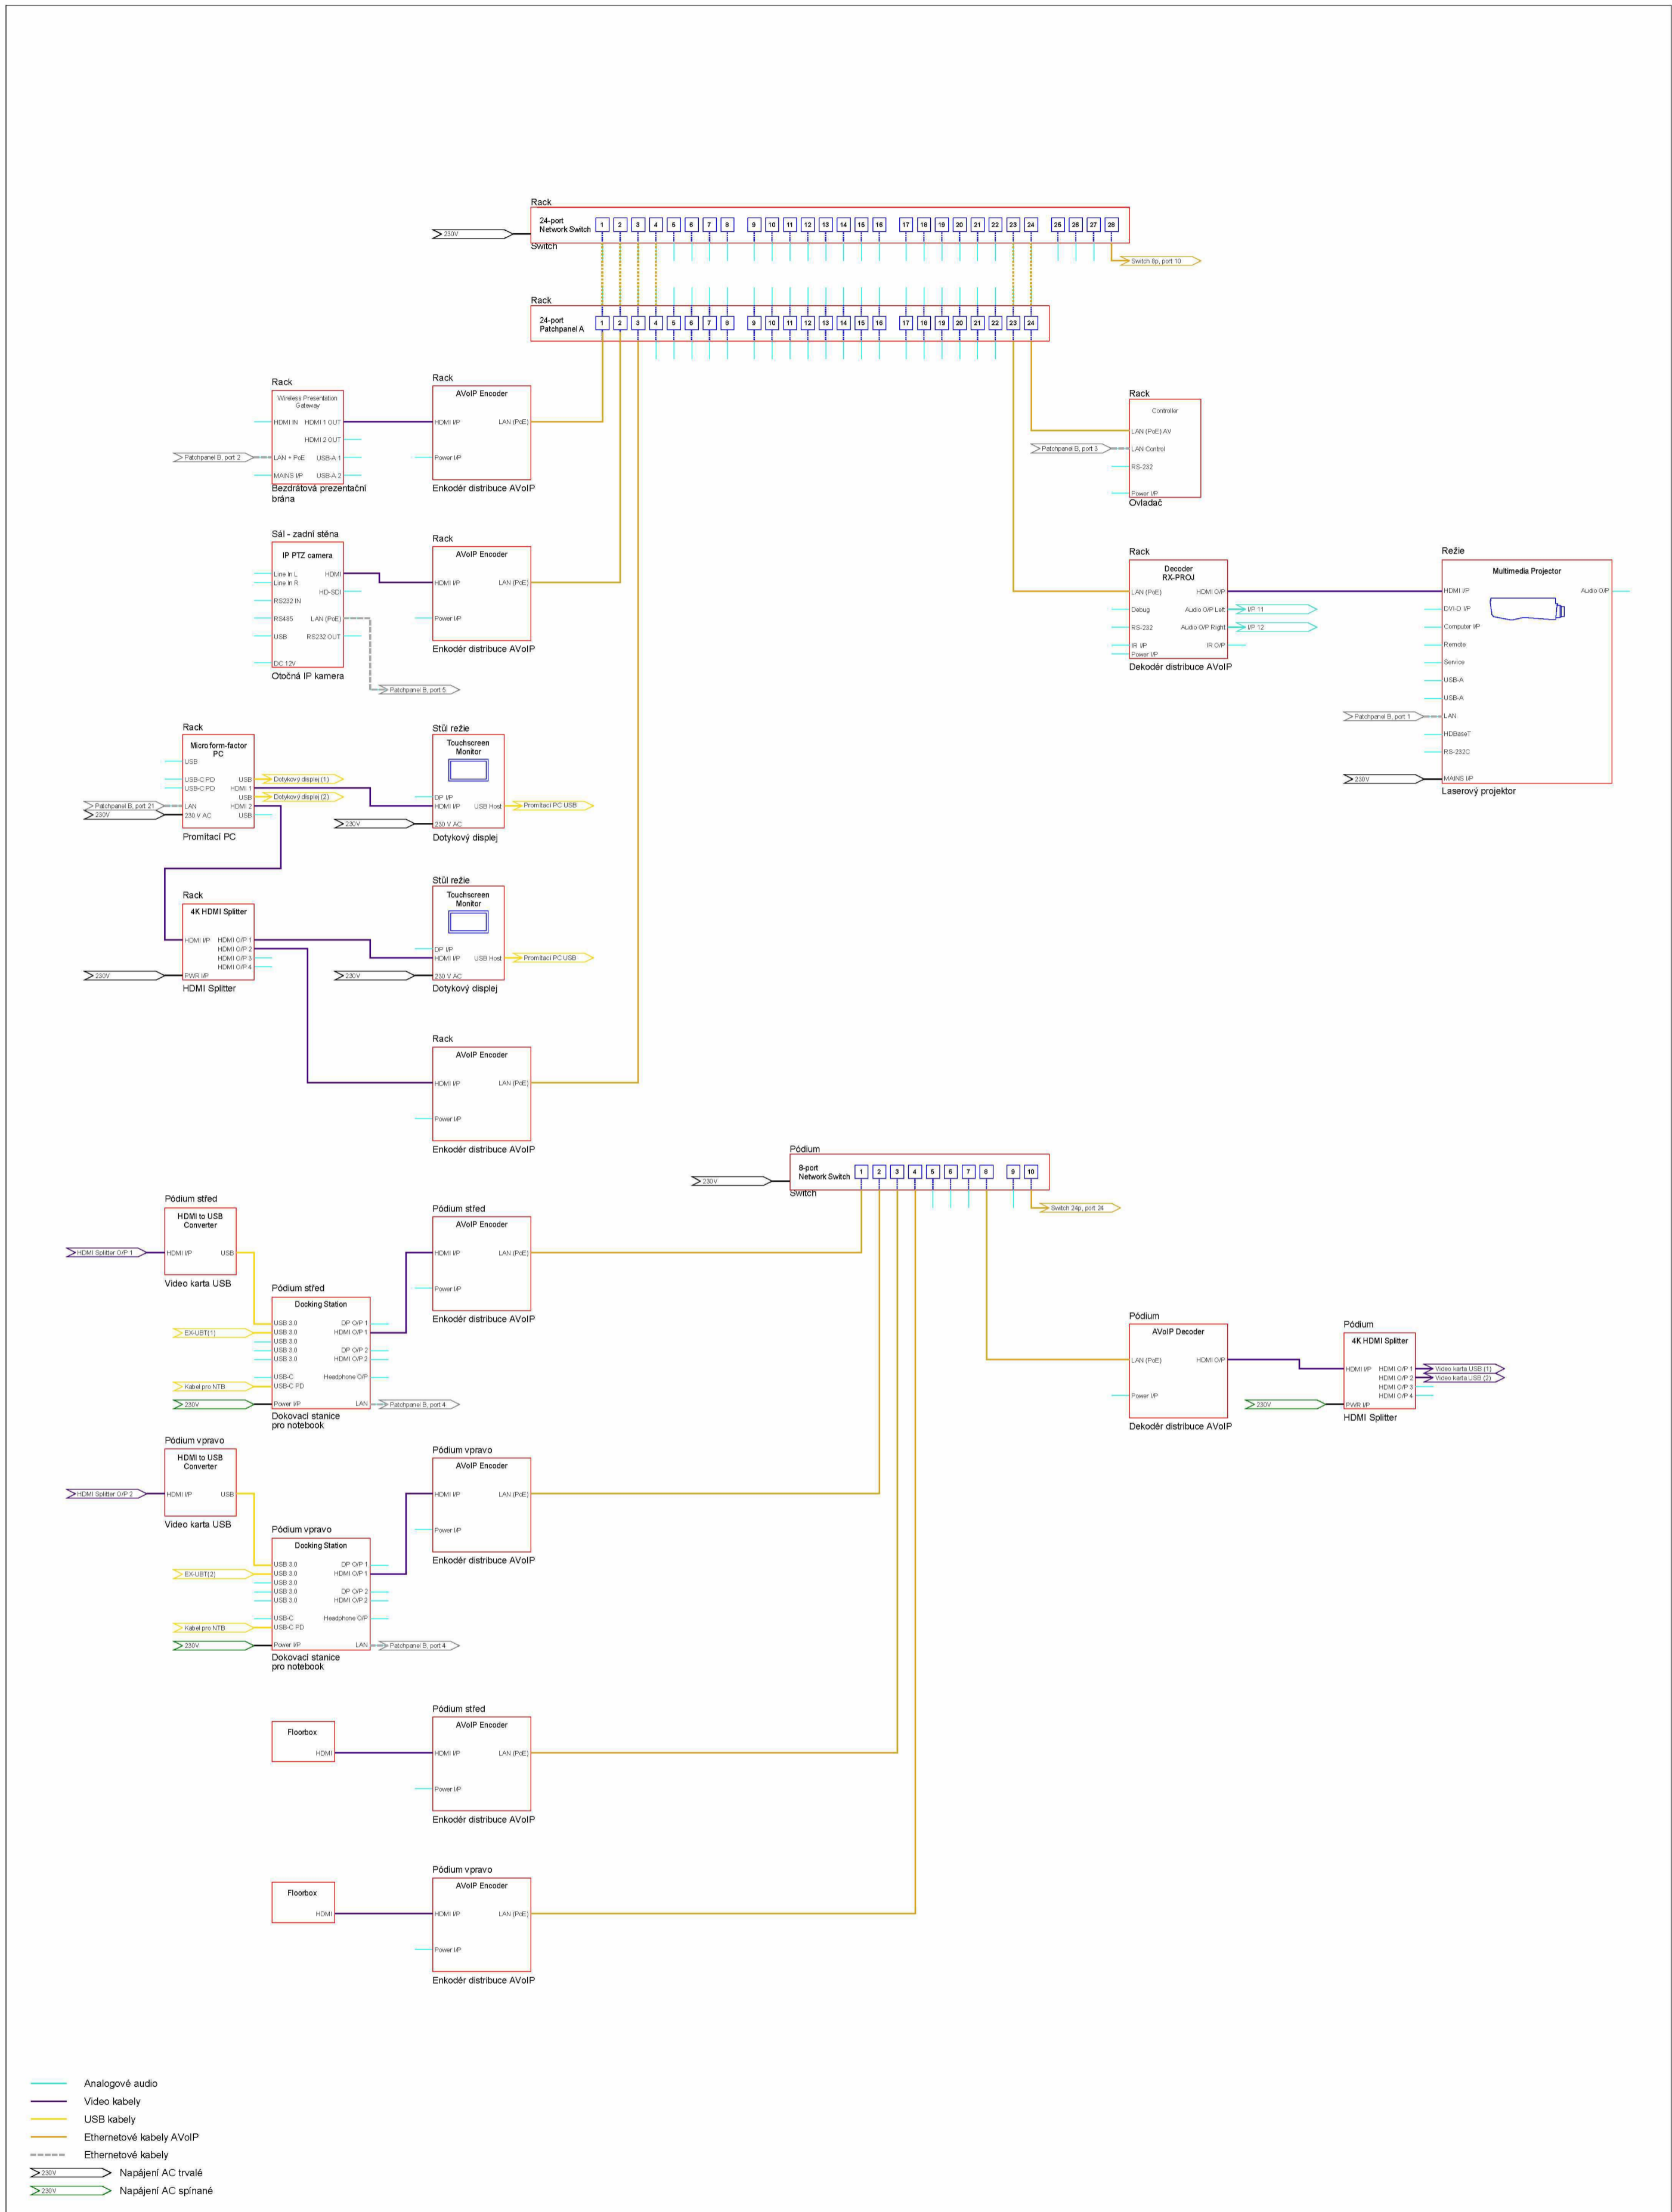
Rack
24-port Network Switch
1 2 3 4 5 6 7 8 9 10 11 12 13 14 15 16 17 18 19 20 21 22 23 24 25 26 27 28
230V
Switch
Switch 8p, port 10

Rack
24-port Patchpanel A
1 2 3 4 5 6 7 8 9 10 11 12 13 14 15 16 17 18 19 20 21 22 23 24

Rack
Wireless Presentation Gateway
HDMI IN
HDMI 1 OUT
HDMI 2 OUT
LAN + PoE
USB-A 1
MAINS I/P
USB-A 2
Patchpanel B, port 2
Bezdrátová prezentační brána

Rack
AVoIP Encoder
HDMI I/P
LAN (PoE)
Power I/P
Enkodér distribuce AVoIP

Rack
Controller
LAN (PoE) AV
LAN Control
RS-232
Power I/P
Patchpanel B, port 3
Ovladač

Sál - zadní stěna
IP PTZ camera
Line In L
Line In R
HDMI
HD-SDI
RS232 IN
RS485
LAN (PoE)
USB
RS232 OUT
DC 12V
Otočná IP kamera
Patchpanel B, port 5

Rack
AVoIP Encoder
HDMI I/P
LAN (PoE)
Power I/P
Enkodér distribuce AVoIP

Rack
Decoder RX-PROJ
LAN (PoE)
HDMI O/P
Debug
Audio O/P Left
RS-232
Audio O/P Right
IR I/P
IR O/P
Power I/P
I/P 11
I/P 12
Dekodér distribuce AVoIP

Režie
Multimedia Projector
HDMI I/P
Audio O/P
DVI-D I/P
Computer I/P
Remote
Service
USB-A
USB-A
LAN
HDBaseT
RS-232C
MAINS I/P
Patchpanel B, port 1
230V
Laserový projektor

Rack
Micro form-factor PC
USB
USB-C PD
USB
USB-C PD
HDMI 1
USB
LAN
HDMI 2
230 V AC
USB
Dotykový displej (1)
Dotykový displej (2)
Patchpanel B, port 21
230V
Promítací PC

Stůl režie
Touchscreen Monitor
DP I/P
HDMI I/P
USB Host
230 V AC
230V
Promítací PC USB
Dotykový displej

Rack
4K HDMI Splitter
HDMI I/P
HDMI O/P 1
HDMI O/P 2
HDMI O/P 3
HDMI O/P 4
PWR I/P
230V
HDMI Splitter

Stůl režie
Touchscreen Monitor
DP I/P
HDMI I/P
USB Host
230 V AC
230V
Promítací PC USB
Dotykový displej

Rack
AVoIP Encoder
HDMI I/P
LAN (PoE)
Power I/P
Enkodér distribuce AVoIP

Pódium
8-port Network Switch
1 2 3 4 5 6 7 8 9 10
230V
Switch
Switch 24p, port 24

Pódium střed
HDMI to USB Converter
HDMI I/P
USB
HDMI Splitter O/P 1
Video karta USB

Pódium střed
AVoIP Encoder
HDMI I/P
LAN (PoE)
Power I/P
Enkodér distribuce AVoIP

Pódium střed
Docking Station
USB 3.0
DP O/P 1
USB 3.0
HDMI O/P 1
USB 3.0
USB 3.0
DP O/P 2
USB 3.0
HDMI O/P 2
USB-C
Headphone O/P
USB-C PD
Power I/P
LAN
EX-UBT(1)
Kabel pro NTB
230V
Patchpanel B, port 4
Dokovací stanice pro notebook

Pódium
AVoIP Decoder
LAN (PoE)
HDMI O/P
Power I/P
Dekodér distribuce AVoIP

Pódium
4K HDMI Splitter
HDMI I/P
HDMI O/P 1
HDMI O/P 2
HDMI O/P 3
HDMI O/P 4
PWR I/P
230V
Video karta USB (1)
Video karta USB (2)
HDMI Splitter

Pódium vpravo
HDMI to USB Converter
HDMI I/P
USB
HDMI Splitter O/P 2
Video karta USB

Pódium vpravo
AVoIP Encoder
HDMI I/P
LAN (PoE)
Power I/P
Enkodér distribuce AVoIP

Pódium vpravo
Docking Station
USB 3.0
DP O/P 1
USB 3.0
HDMI O/P 1
USB 3.0
USB 3.0
DP O/P 2
USB 3.0
HDMI O/P 2
USB-C
Headphone O/P
USB-C PD
Power I/P
LAN
EX-UBT(2)
Kabel pro NTB
230V
Patchpanel B, port 4
Dokovací stanice pro notebook

Floorbox
HDMI

Pódium střed
AVoIP Encoder
HDMI I/P
LAN (PoE)
Power I/P
Enkodér distribuce AVoIP

Floorbox
HDMI

Pódium vpravo
AVoIP Encoder
HDMI I/P
LAN (PoE)
Power I/P
Enkodér distribuce AVoIP

Analogové audio
Video kabely
USB kabely
Ethernetové kabely AVoIP
Ethernetové kabely
230V Napájení AC trvalé
230V Napájení AC spínané